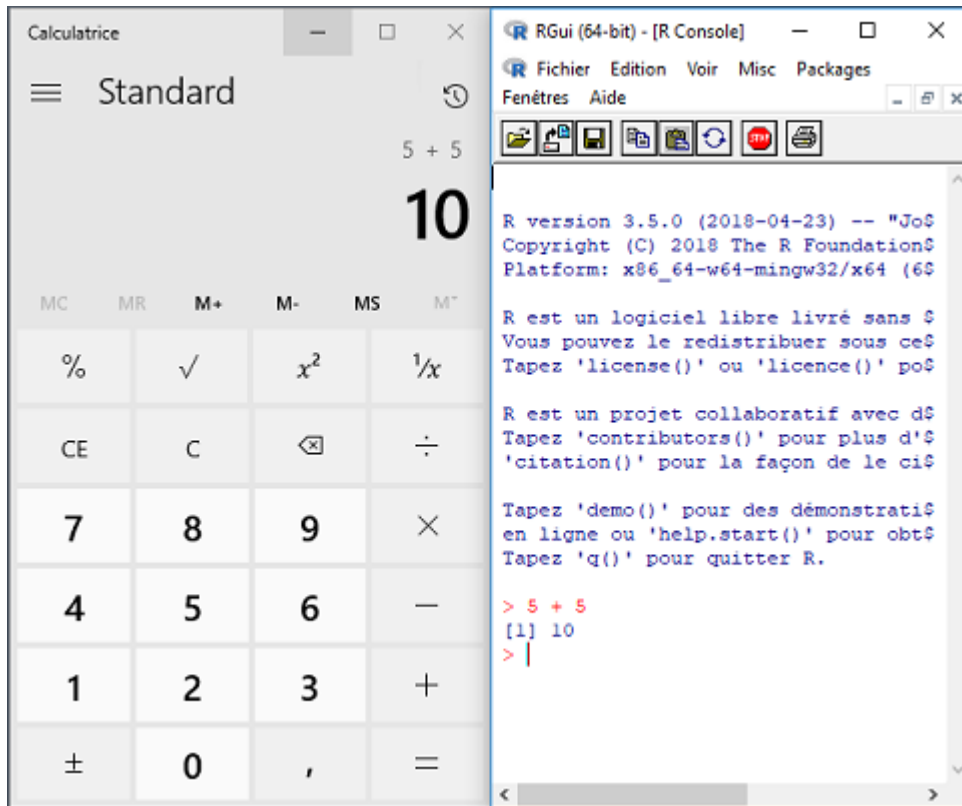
Calculatrice

Standard

5 + 5

10

MC MR M+ M- MS M˅

| % | √ | $x^2$ | $\frac{1}{x}$ |
|---|---|---|---|
| CE | C | ⌫ | ÷ |
| 7 | 8 | 9 | × |
| 4 | 5 | 6 | − |
| 1 | 2 | 3 | + |
| ± | 0 | , | = |

RGui (64-bit) - [R Console]

Fichier Edition Voir Misc Packages Fenêtres Aide

STOP

R version 3.5.0 (2018-04-23) -- "Jo$
Copyright (C) 2018 The R Foundation$
Platform: x86_64-w64-mingw32/x64 (6$

R est un logiciel libre livré sans $
Vous pouvez le redistribuer sous ce$
Tapez 'license()' ou 'licence()' po$

R est un projet collaboratif avec d$
Tapez 'contributors()' pour plus d'$
'citation()' pour la façon de le ci$

Tapez 'demo()' pour des démonstrati$
en ligne ou 'help.start()' pour obt$
Tapez 'q()' pour quitter R.

> 5 + 5
[1] 10
>